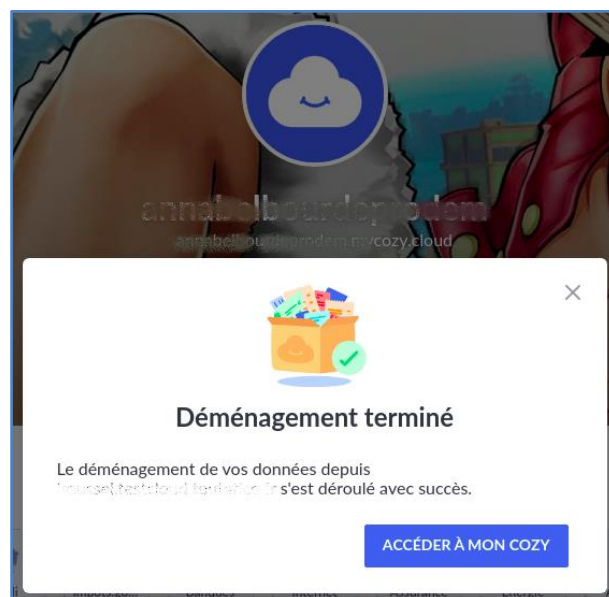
annabelbourdeprodem

annabelbourdeprodem.mycozy.cloud

Déménagement terminé

Le déménagement de vos données depuis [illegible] s'est déroulé avec succès.

ACCÉDER À MON COZY

Impots.go... Banques Internet Assurance Energie